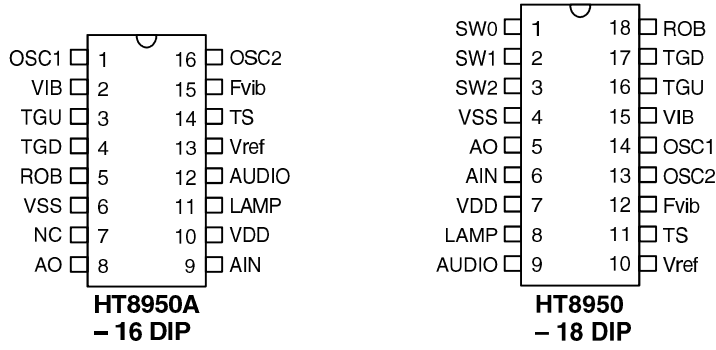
OSC1 1 16 OSC2
VIB 2 15 Fvib
TGU 3 14 TS
TGD 4 13 Vref
ROB 5 12 AUDIO
VSS 6 11 LAMP
NC 7 10 VDD
AO 8 9 AIN

HT8950A
– 16 DIP

SW0 1 18 ROB
SW1 2 17 TGD
SW2 3 16 TGU
VSS 4 15 VIB
AO 5 14 OSC1
AIN 6 13 OSC2
VDD 7 12 Fvib
LAMP 8 11 TS
AUDIO 9 10 Vref

HT8950
– 18 DIP